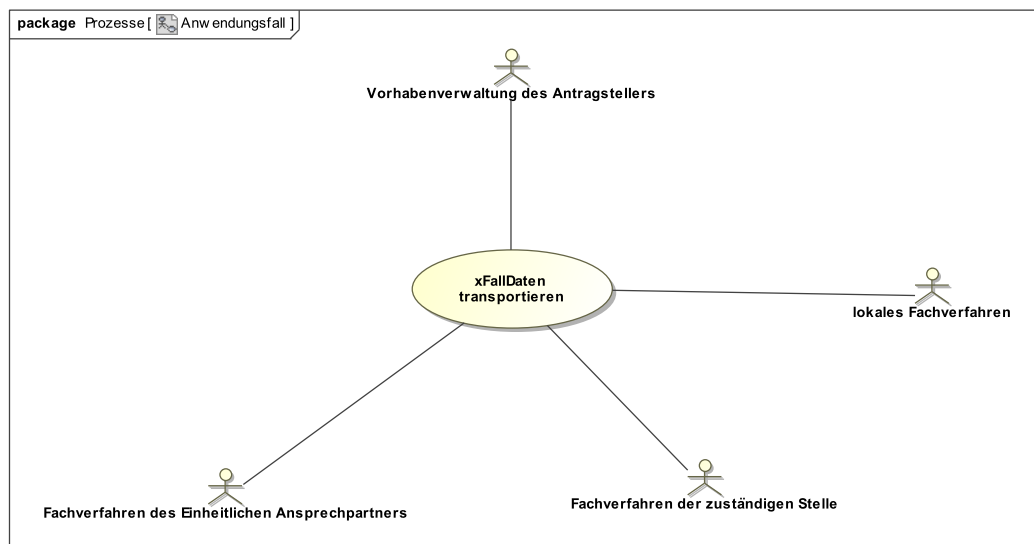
package Prozesse [ Anwendungsfall ]

Vorhabenverwaltung des Antragstellers

xFallDaten transportieren

lokales Fachverfahren

Fachverfahren des Einheitlichen Ansprechpartners

Fachverfahren der zuständigen Stelle